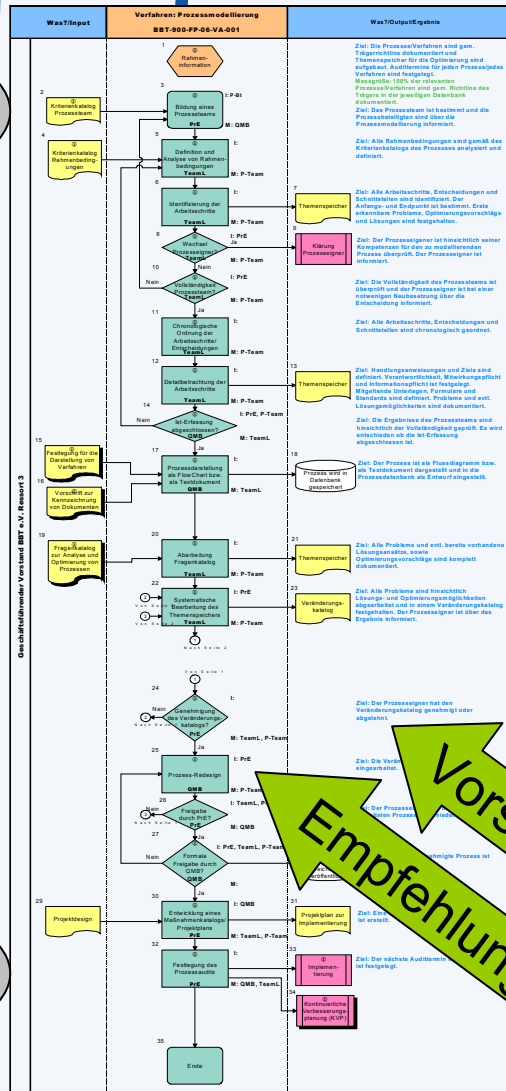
| Was?/Input | Verfahren: Prozessmodellierung BBT-900-FP-06-VA-001 | Was?/Output/Ergebnis |
|---|---|---|

1 Rahmeninformation

2 Kriterienkatalog Prozessteam

3 Bildung eines Prozessteams PrE
I: P-Bt
M: QMB

Ziel: Die Prozesse/Verfahren sind gem. Trägerrichtlinie dokumentiert und Themenspeicher für die Optimierung sind aufgebaut. Audittermine für jeden Prozess/jedes Verfahren sind festgelegt.
Messgröße: 100% der relevanten Prozesse/Verfahren sind gem. Richtline des Trägers in der jeweiligen Datenbank dokumentiert.
Ziel: Das Prozessteam ist bestimmt und die Prozessbeteiligten sind über die Prozessmodellierung informiert.

4 Kriterienkatalog Rahmenbedingungen

5 Definition und Analyse von Rahmenbedingungen TeamL
I:
M: P-Team

Ziel: Alle Rahmenbedingungen sind gemäß des Kriterienkatalogs des Prozesses analysiert und definiert.

6 Identifizierung der Arbeitsschritte TeamL
I:
M: P-Team

7 Themenspeicher

Ziel: Alle Arbeitsschritte, Entscheidungen und Schnittstellen sind identifiziert. Der Anfangs- und Endpunkt ist bestimmt. Erste erkennbare Probleme, Optimierungsvorschläge und Lösungen sind festgehalten.

8 Wechsel Prozesseigner? TeamL
I: PrE
Ja
M: P-Team
Nein

9 Klärung Prozesseigner

Ziel: Der Prozesseigner ist hinsichtlich seiner Kompetenzen für den zu modellierenden Prozess überprüft. Der Prozesseigner ist informiert.

10 Vollständigkeit Prozessteam? TeamL
I: PrE
Nein
Ja
M: P-Team

Ziel: Die Vollständigkeit des Prozessteams ist überprüft und der Prozesseigner ist bei einer notwenigen Neubesetzung über die Entscheidung informiert.

11 Chronologische Ordnung der Arbeitsschritte/ Entscheidungen TeamL
I:
M: P-Team

Ziel: Alle Arbeitsschritte, Entscheidungen und Schnittstellen sind chronologisch geordnet.

12 Detailbetrachtung der Arbeitsschritte TeamL
I:
M: P-Team

13 Themenspeicher

Ziel: Handlungsanweisungen und Ziele sind definiert. Verantwortlichkeit, Mitwirkungspflicht und Informationspflicht ist festgelegt. Mitgeltende Unterlagen, Formulare und Standards sind definiert. Probleme und evtl. Lösungsmöglichkeiten sind dokumentiert.

14 Nein
Ist-Erfassung abgeschlossen? QMB
I: PrE, P-Team
M: TeamL

Ziel: Die Ergebnisse des Prozessteams sind hinsichtlich der Vollständigkeit geprüft. Es wird entschieden ob die Ist-Erfassung abgeschlossen ist.

15 Festlegung für die Darstellung von Verfahren

16 Vorschrift zur Kennzeichnung von Dokumenten

17 Prozessdarstellung als FlowChart bzw. als Textdokument GMB
I:
M: TeamL

18 Prozess wird in Datenbank gespeichert

Ziel: Der Prozess ist als Flussdiagramm bzw. als Textdokument dargestellt und in die Prozessdatenbank als Entwurf eingestellt.

19 Fragenkatalog zur Analyse und Optimierung von Prozessen

20 Abarbeitung Fragenkatalog TeamL
I:
M: P-Team

21 Themenspeicher

Ziel: Alle Probleme und evtl. bereits vorhandene Lösungsansätze, sowie Optimierungsvorschläge sind komplett dokumentiert.

22 Systematische Bearbeitung des Themenspeichers TeamL
I: PrE
M: P-Team
Von Seite
Von Seite
Nach Seite 2

23 Veränderungskatalog

Ziel: Alle Probleme sind hinsichtlich Lösungs- und Optimierungsmöglichkeiten abgearbeitet und in einem Veränderungskatalog festgehalten. Der Prozesseigner ist über das Ergebnis informiert.

Von Seite 1

24 Genehmigung des Veränderungskatalogs? PrE
Nein
Nach Seite
I:
Ja
M: TeamL, P-Team

Ziel: Der Prozesseigner hat den Veränderungskatalog genehmigt oder abgelehnt.

25 Prozess-Redesign GMB
I: PrE
M: P-Team

Ziel: Die Verä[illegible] eingearbeitet.

26 Freigabe durch PrE? PrE
Nein
Ja
I: TeamL, P-Team
M: QMB

Ziel: Der Prozess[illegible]

27 Nein
Formale Freigabe durch QMB? QMB
I: PrE, TeamL, P-Team
Ja
M:

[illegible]öffentlich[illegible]
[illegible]ehmigte Prozess ist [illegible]

29 Projektdesign

30 Entwicklung eines Maßnahmenkatalogs/ Projektplans PrE
I: QMB
M: TeamL, P-Team

31 Projektplan zur Implementierung

Ziel: Eine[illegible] ist erstellt.

32 Festlegung des Prozessaudits PrE
I:
M: QMB, TeamL

33 Implementierung

Ziel: Der nächste Audittermin ist festgelegt.

34 Kontinuierliche Verbesserungsplanung (KVP)

35 Ende

Geschäftsführender Vorstand BBT e.V. Ressort 3

Vors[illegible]
Empfehlun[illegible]